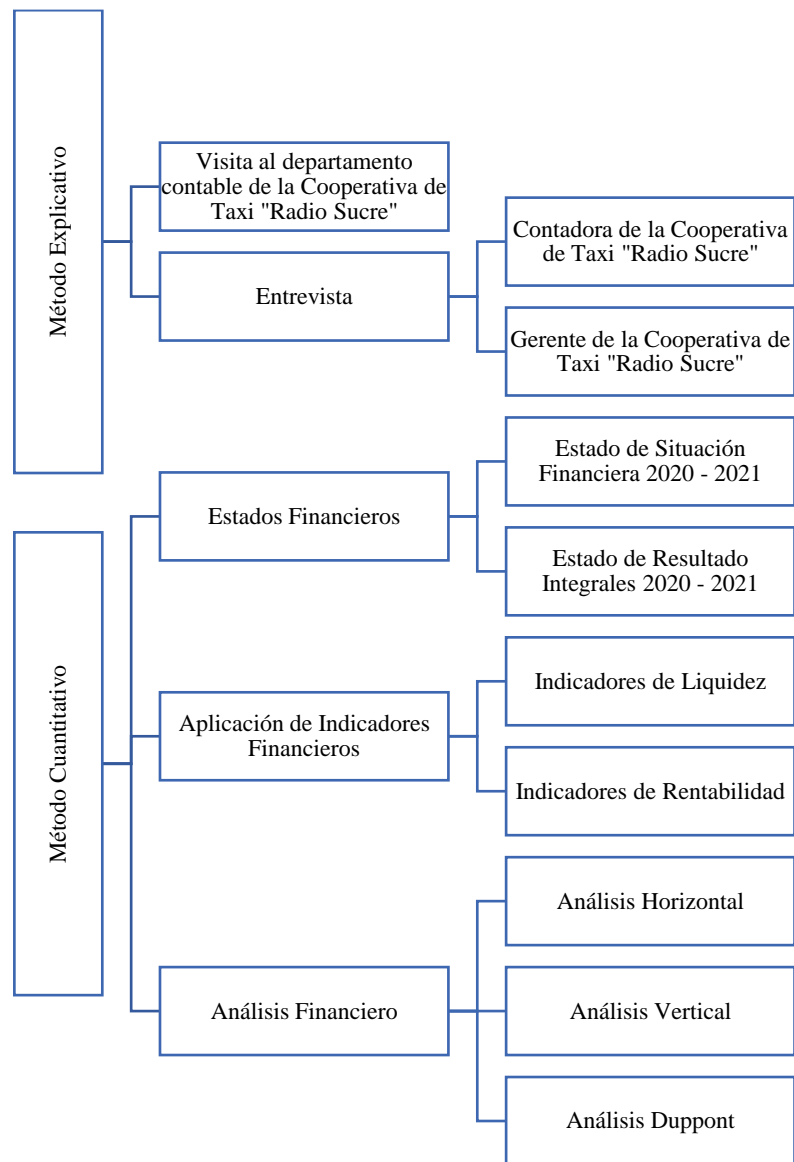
Método Explicativo

Visita al departamento contable de la Cooperativa de Taxi "Radio Sucre"

Entrevista

Contadora de la Cooperativa de Taxi "Radio Sucre"

Gerente de la Cooperativa de Taxi "Radio Sucre"

Método Cuantitativo

Estados Financieros

Estado de Situación Financiera 2020 - 2021

Estado de Resultado Integrales 2020 - 2021

Aplicación de Indicadores Financieros

Indicadores de Liquidez

Indicadores de Rentabilidad

Análisis Financiero

Análisis Horizontal

Análisis Vertical

Análisis Duppont